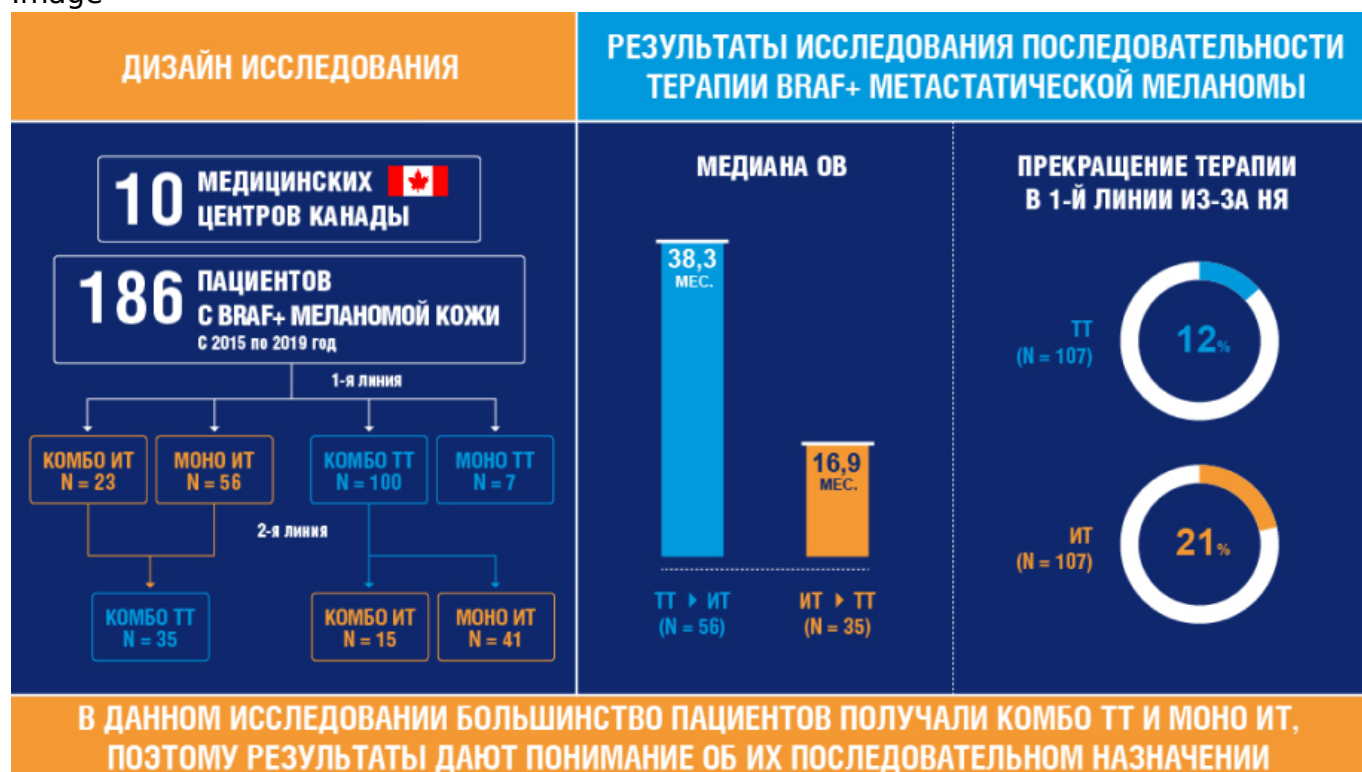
image

ДИЗАЙН ИССЛЕДОВАНИЯ

РЕЗУЛЬТАТЫ ИССЛЕДОВАНИЯ ПОСЛЕДОВАТЕЛЬНОСТИ ТЕРАПИИ BRAF+ МЕТАСТАТИЧЕСКОЙ МЕЛАНОМЫ

10 МЕДИЦИНСКИХ ЦЕНТРОВ КАНАДЫ

186 ПАЦИЕНТОВ С BRAF+ МЕЛАНОМОЙ КОЖИ
С 2015 по 2019 год

1-я линия

КОМБО ИТ N = 23

МОНО ИТ N = 56

КОМБО ТТ N = 100

МОНО ТТ N = 7

2-я линия

КОМБО ТТ N = 35

КОМБО ИТ N = 15

МОНО ИТ N = 41

МЕДИАНА ОВ

38,3 МЕС.

16,9 МЕС.

ТТ ▸ ИТ (N = 56)

ИТ ▸ ТТ (N = 35)

ПРЕКРАЩЕНИЕ ТЕРАПИИ В 1-Й ЛИНИИ ИЗ-ЗА НЯ

ТТ (N = 107)

12%

ИТ (N = 107)

21%

В ДАННОМ ИССЛЕДОВАНИИ БОЛЬШИНСТВО ПАЦИЕНТОВ ПОЛУЧАЛИ КОМБО ТТ И МОНО ИТ, ПОЭТОМУ РЕЗУЛЬТАТЫ ДАЮТ ПОНИМАНИЕ ОБ ИХ ПОСЛЕДОВАТЕЛЬНОМ НАЗНАЧЕНИИ